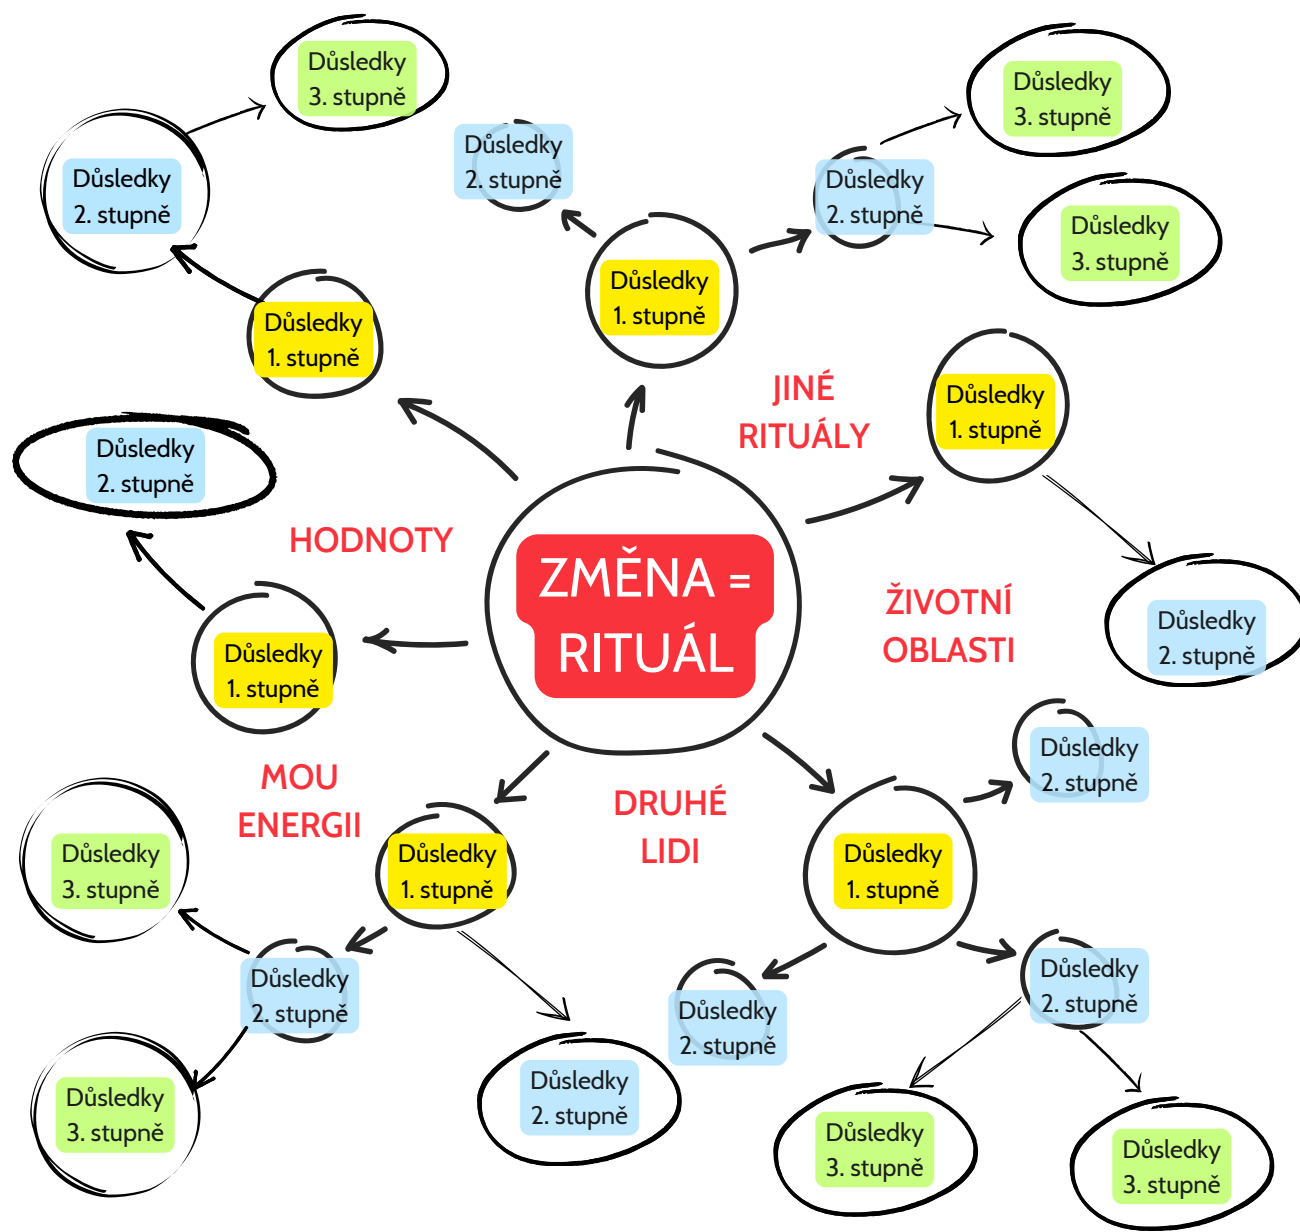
Důsledky 3. stupně

Důsledky 2. stupně

Důsledky 2. stupně

Důsledky 3. stupně

Důsledky 2. stupně

Důsledky 3. stupně

Důsledky 1. stupně

Důsledky 1. stupně

JINÉ RITUÁLY

Důsledky 1. stupně

Důsledky 2. stupně

HODNOTY

ZMĚNA = RITUÁL

ŽIVOTNÍ OBLASTI

Důsledky 2. stupně

Důsledky 1. stupně

Důsledky 2. stupně

MOU ENERGII

DRUHÉ LIDI

Důsledky 3. stupně

Důsledky 1. stupně

Důsledky 1. stupně

Důsledky 2. stupně

Důsledky 2. stupně

Důsledky 2. stupně

Důsledky 3. stupně

Důsledky 2. stupně

Důsledky 3. stupně

Důsledky 3. stupně